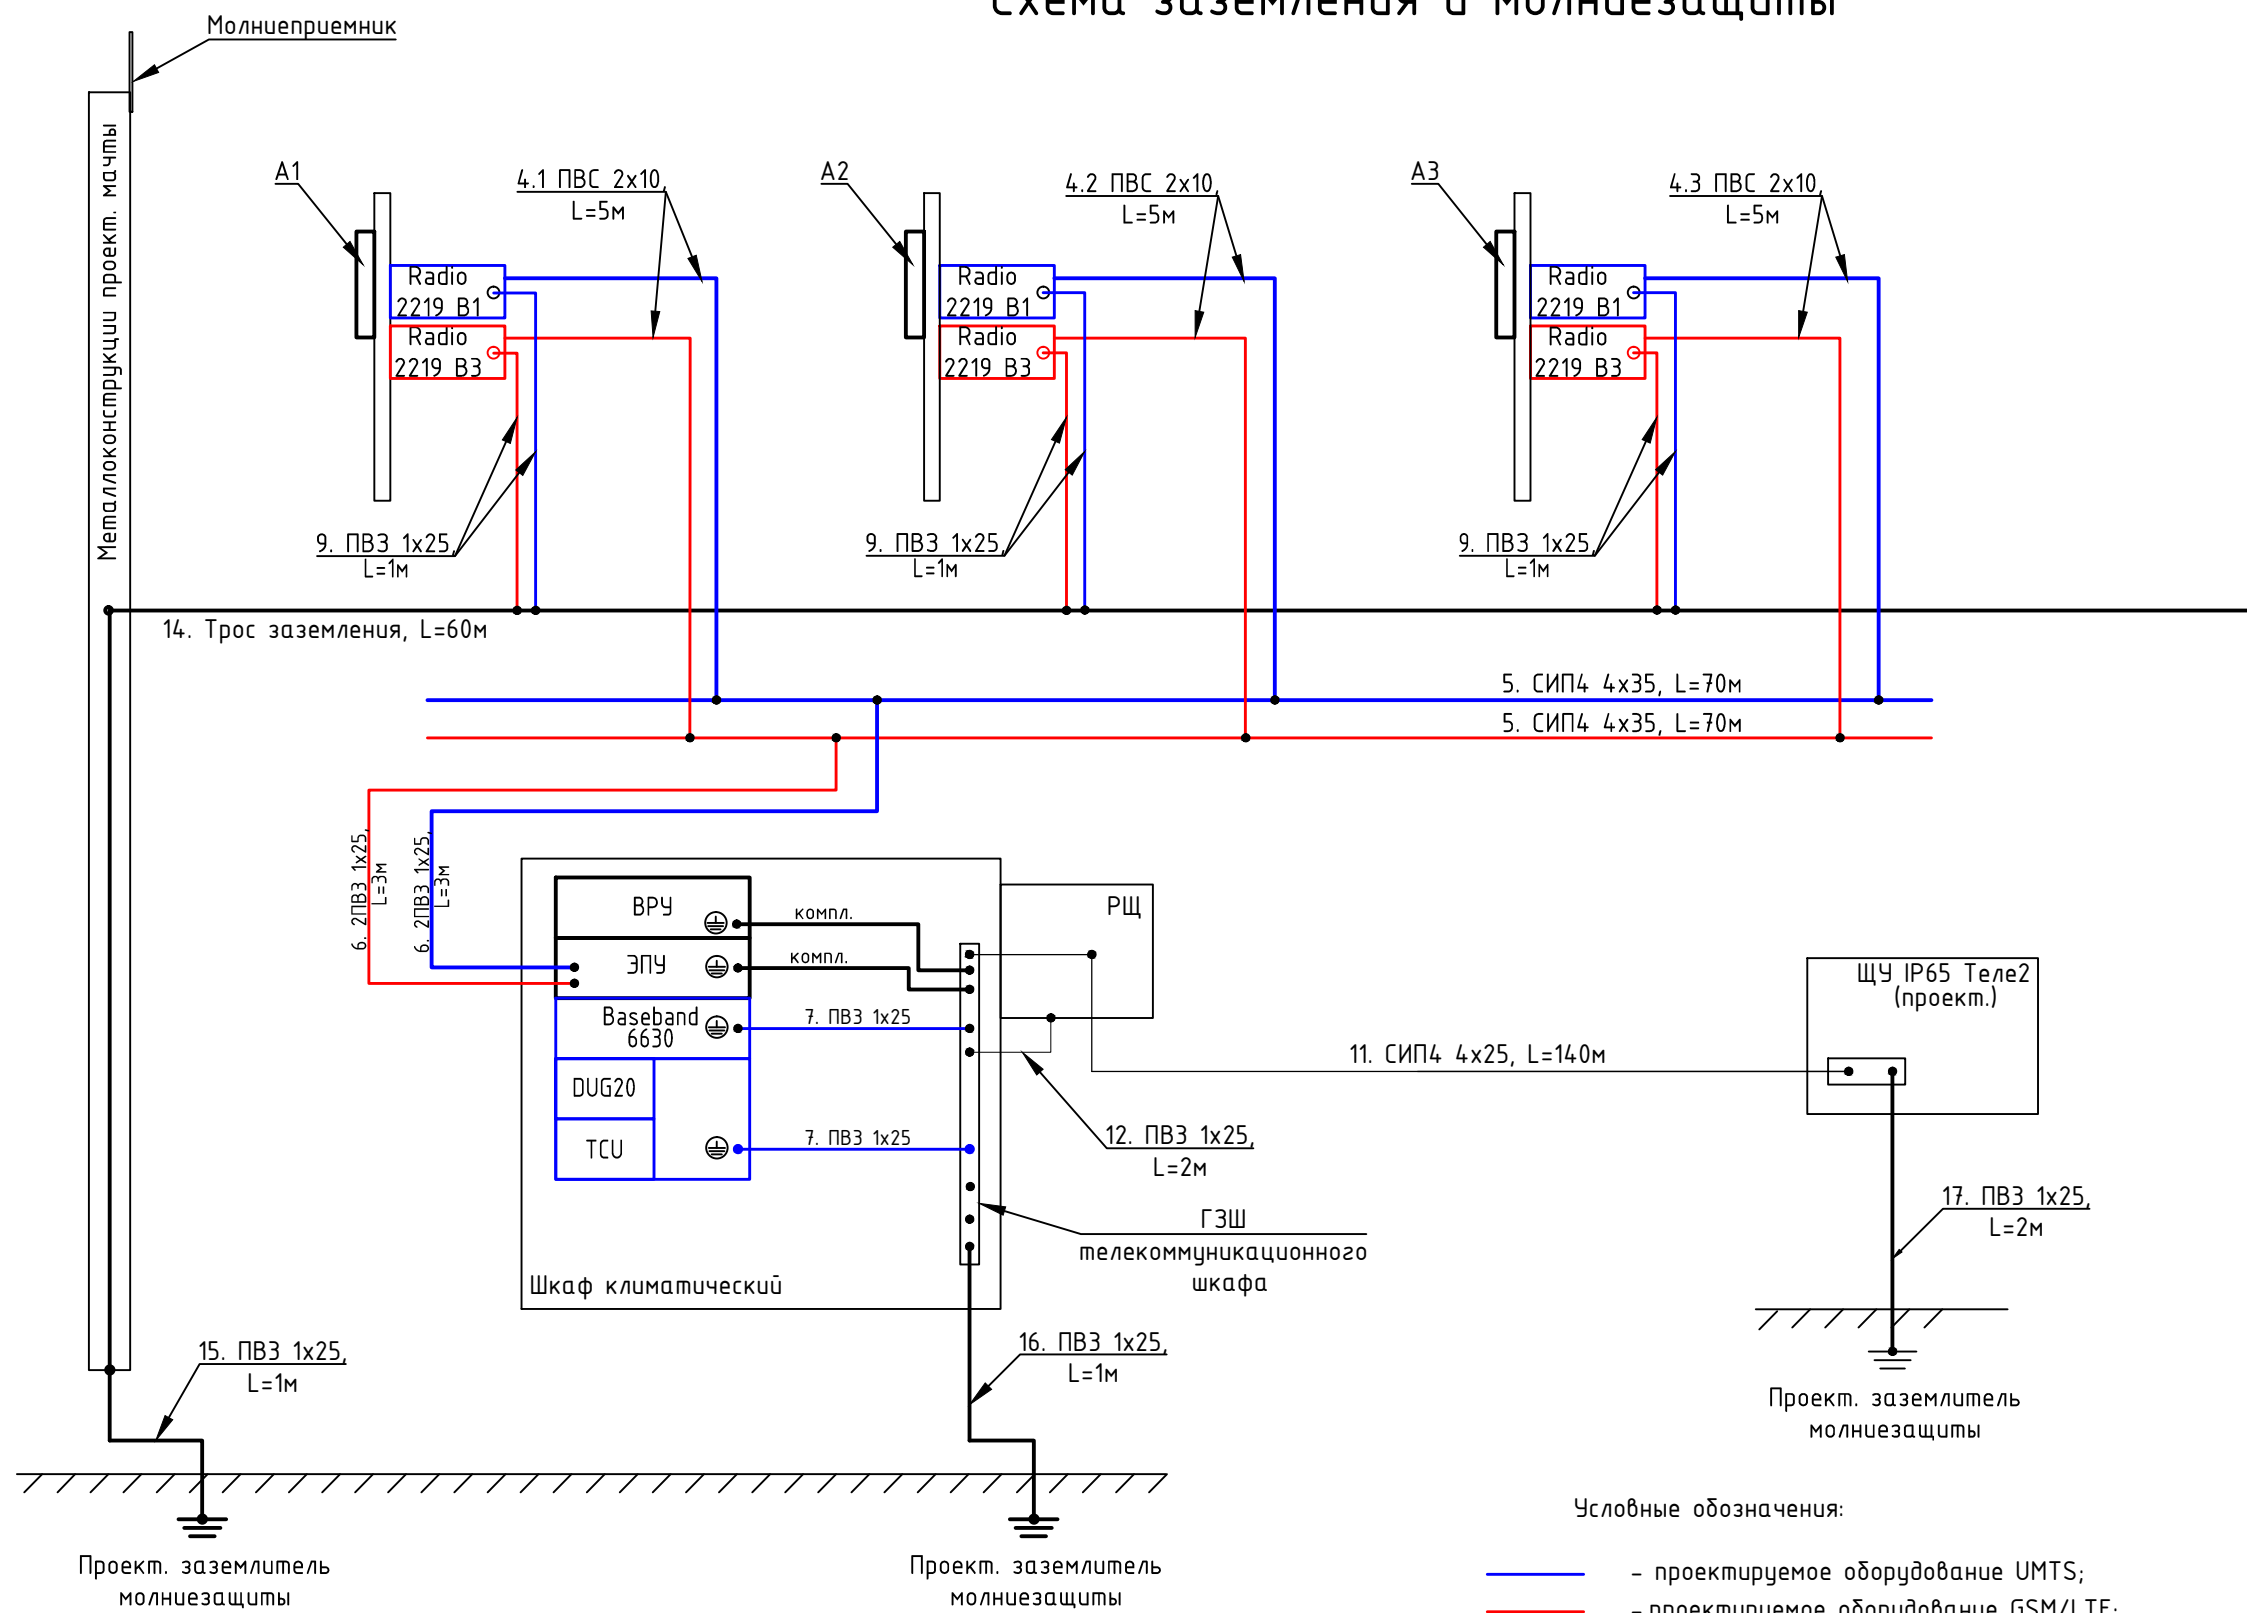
Схема заземления и молниезащиты

Молниеприемник

Металлоконструкции проект. мачты

A1

4.1 ПВС 2x10, L=5м

Radio 2219 B1

Radio 2219 B3

9. ПВЗ 1x25, L=1м

A2

4.2 ПВС 2x10, L=5м

Radio 2219 B1

Radio 2219 B3

9. ПВЗ 1x25, L=1м

A3

4.3 ПВС 2x10, L=5м

Radio 2219 B1

Radio 2219 B3

9. ПВЗ 1x25, L=1м

14. Трос заземления, L=60м

5. СИП4 4x35, L=70м

5. СИП4 4x35, L=70м

6. 2ПВЗ 1x25, L=3м

6. 2ПВЗ 1x25, L=3м

ВРУ

компл.

ЭПУ

компл.

Baseband 6630

7. ПВЗ 1x25

DUG20

TCU

7. ПВЗ 1x25

РЩ

ЩУ IP65 Теле2 (проект.)

11. СИП4 4x25, L=140м

12. ПВЗ 1x25, L=2м

ГЗШ телекоммуникационного шкафа

Шкаф климатический

17. ПВЗ 1x25, L=2м

Проект. заземлитель молниезащиты

15. ПВЗ 1x25, L=1м

16. ПВЗ 1x25, L=1м

Проект. заземлитель молниезащиты

Проект. заземлитель молниезащиты

Условные обозначения:

– проектируемое оборудование UMTS;

– проектируемое оборудование GSM/LTE;